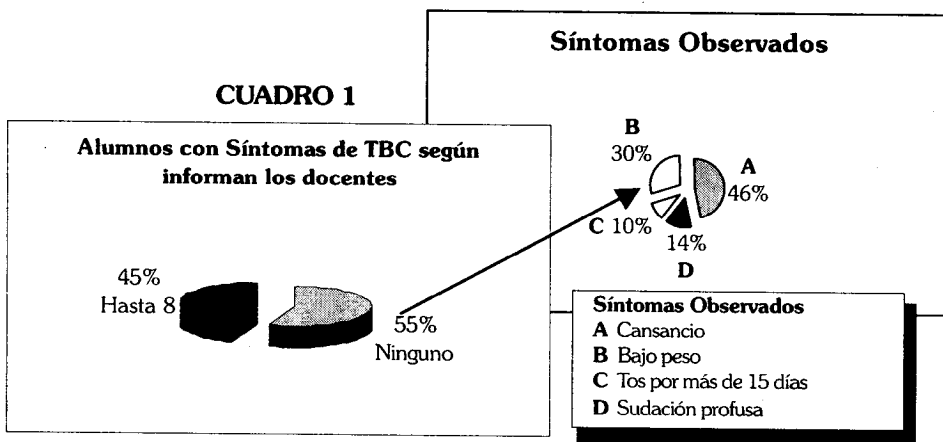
Síntomas Observados

CUADRO 1

Alumnos con Síntomas de TBC según informan los docentes

45%
Hasta 8

55%
Ninguno

B
30%

A
46%

C 10%

14%
D

Síntomas Observados
A Cansancio
B Bajo peso
C Tos por más de 15 días
D Sudación profusa